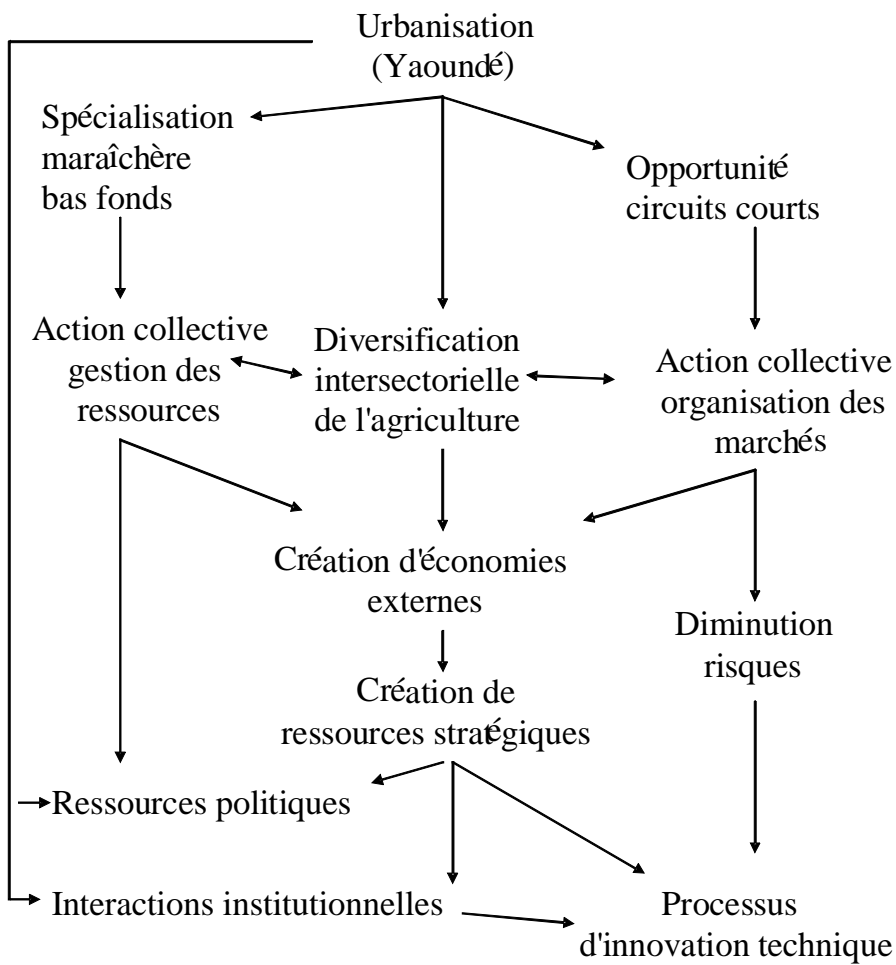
Urbanisation (Yaoundé)

Spécialisation maraîchère bas fonds

Opportunité circuits courts

Action collective gestion des ressources

Diversification intersectorielle de l'agriculture

Action collective organisation des marchés

Création d'économies externes

Diminution risques

Création de ressources stratégiques

Ressources politiques

Interactions institutionnelles

Processus d'innovation technique